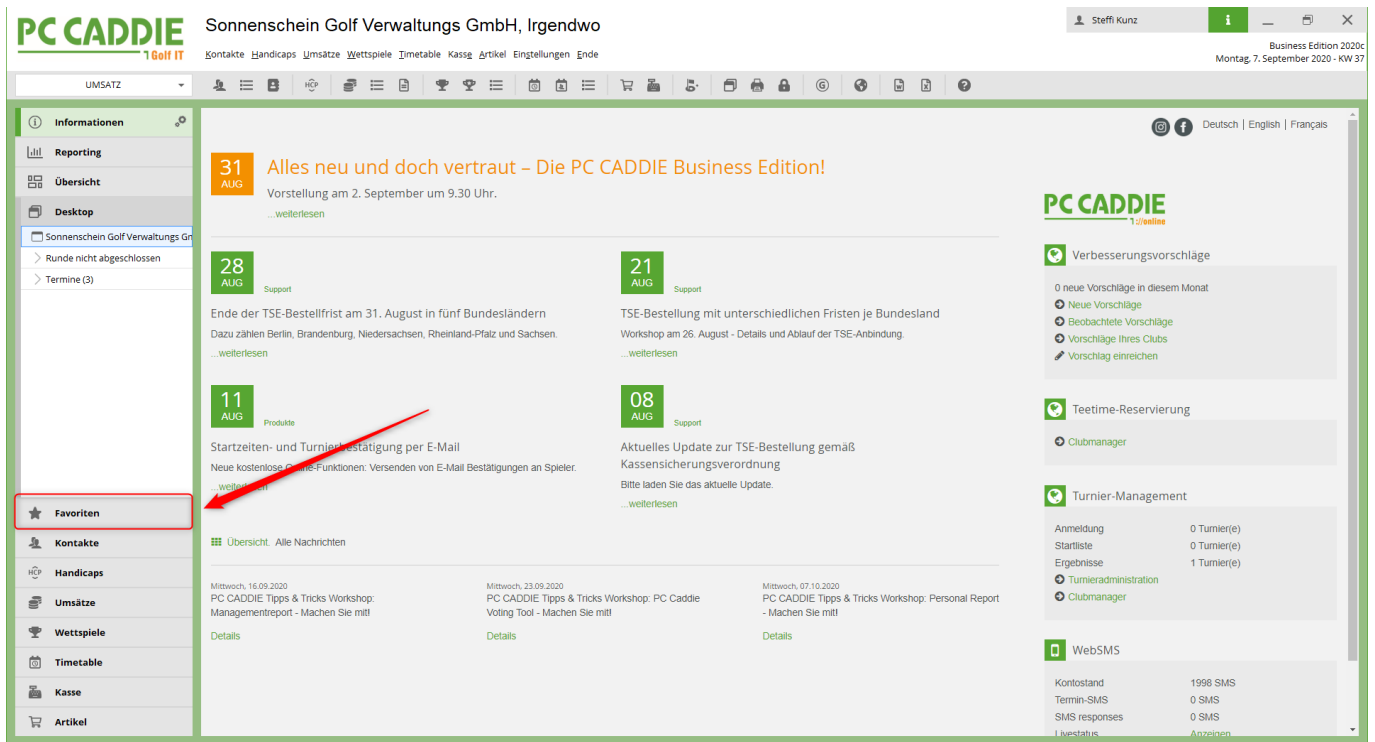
PC CADDIE
Golf IT

Sonnenschein Golf Verwaltungs GmbH, Irgendwo

Kontakte Handicaps Umsätze Wettspiele Timetable Kasse Artikel Einstellungen Ende

Steffi Kunz

Business Edition 2020c
Montag, 7. September 2020 - KW 37

UMSATZ

HCP

Informationen
Reporting
Übersicht
Desktop
Sonnenschein Golf Verwaltungs Gm
Runde nicht abgeschlossen
Termine (3)

Favoriten
Kontakte
Handicaps
Umsätze
Wettspiele
Timetable
Kasse
Artikel

Deutsch | English | Français

31
AUG
Alles neu und doch vertraut – Die PC CADDIE Business Edition!
Vorstellung am 2. September um 9.30 Uhr.
...weiterlesen

28
AUG
Support
Ende der TSE-Bestellfrist am 31. August in fünf Bundesländern
Dazu zählen Berlin, Brandenburg, Niedersachsen, Rheinland-Pfalz und Sachsen.
...weiterlesen

21
AUG
Support
TSE-Bestellung mit unterschiedlichen Fristen je Bundesland
Workshop am 26. August - Details und Ablauf der TSE-Anbindung.
...weiterlesen

11
AUG
Produkte
Startzeiten- und Turnierbestätigung per E-Mail
Neue kostenlose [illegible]-Funktionen: Versenden von E-Mail Bestätigungen an Spieler.
...weiterlesen

08
AUG
Support
Aktuelles Update zur TSE-Bestellung gemäß Kassensicherungsverordnung
Bitte laden Sie das aktuelle Update.
...weiterlesen

Übersicht. Alle Nachrichten

Mittwoch, 16.09.2020
PC CADDIE Tipps & Tricks Workshop: Managementreport - Machen Sie mit!
Details

Mittwoch, 23.09.2020
PC CADDIE Tipps & Tricks Workshop: PC Caddie Voting Tool - Machen Sie mit!
Details

Mittwoch, 07.10.2020
PC CADDIE Tipps & Tricks Workshop: Personal Report - Machen Sie mit!
Details

PC CADDIE
://online

Verbesserungsvorschläge
0 neue Vorschläge in diesem Monat
Neue Vorschläge
Beobachtete Vorschläge
Vorschläge Ihres Clubs
Vorschlag einreichen

Teetime-Reservierung
Clubmanager

Turnier-Management
| Anmeldung | 0 Turnier(e) |
|---|---|
| Startliste | 0 Turnier(e) |
| Ergebnisse | 1 Turnier(e) |
Turnieradministration
Clubmanager

WebSMS
| Kontostand | 1998 SMS |
|---|---|
| Termin-SMS | 0 SMS |
| SMS responses | 0 SMS |
| Livestatus | Anzeigen |